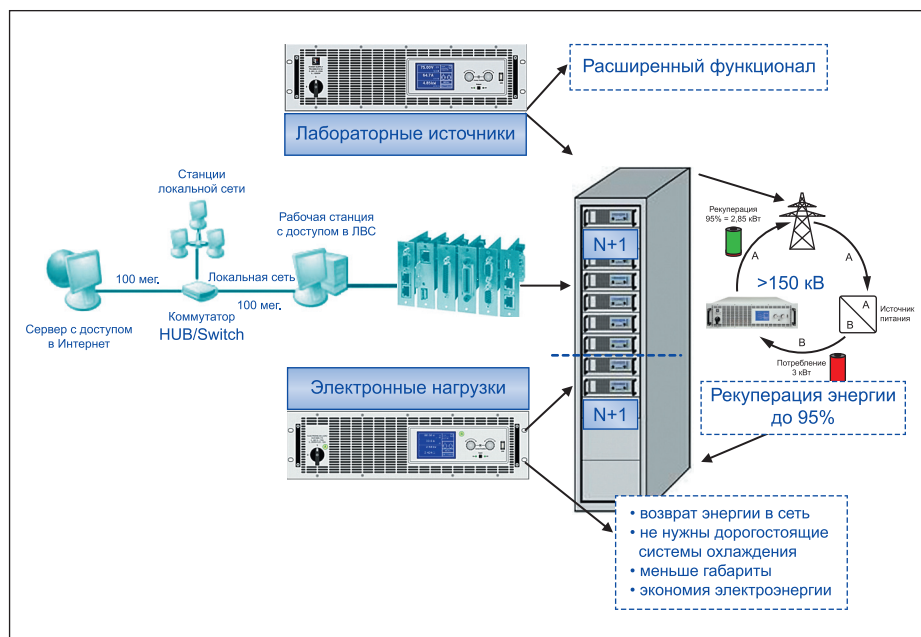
Расширенный функционал

Лабораторные источники

Станции локальной сети

Рабочая станция с доступом в ЛВС

100 мег.

Локальная сеть

100 мег.

Сервер с доступом в Интернет

Коммутатор HUB/Switch

N+1

N+1

Рекуперация 95% = 2,85 кВт

A

A

>150 кВ

A

B

Источник питания

B

Потребление 3 кВт

Электронные нагрузки

Рекуперация энергии до 95%

• возврат энергии в сеть
• не нужны дорогостоящие системы охлаждения
• меньше габариты
• экономия электроэнергии